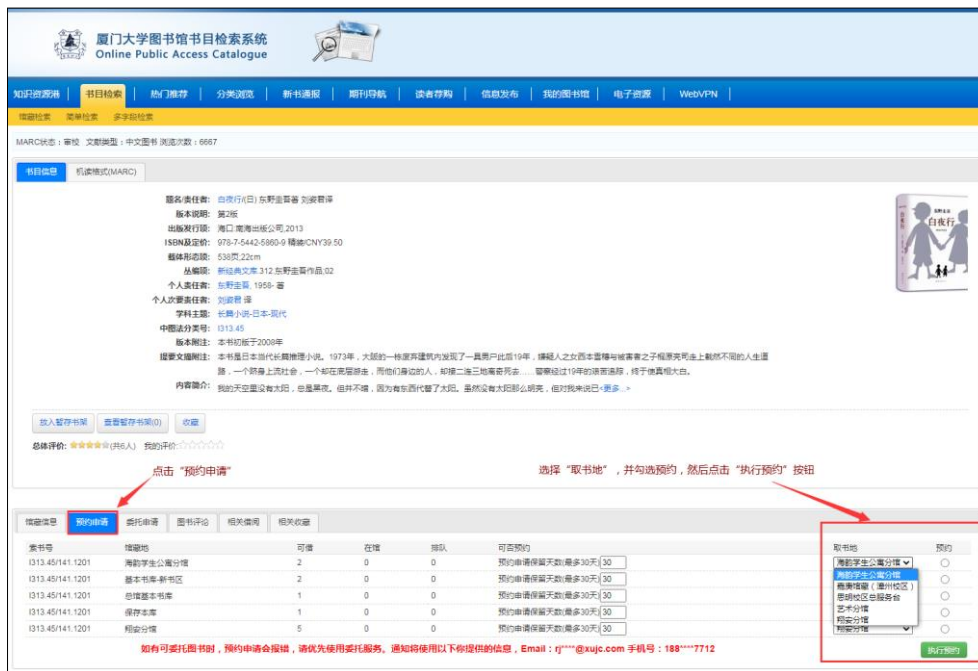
厦门大学图书馆书目检索系统
Online Public Access Catalogue

知识资源港 | 书目检索 | 热门推荐 | 分类浏览 | 新书通报 | 期刊导航 | 读者荐购 | 信息发布 | 我的图书馆 | 电子资源 | WebVPN

馆藏检索 简单检索 多字段检索

MARC状态：审校 文献类型：中文图书 浏览次数：6667

书目信息 机读格式(MARC)

题名/责任者: 白夜行/(日) 东野圭吾著 刘姿君译
版本说明: 第2版
出版发行项: 海口:南海出版公司,2013
ISBN及定价: 978-7-5442-5860-9 精装/CNY39.50
载体形态项: 538页;22cm
丛编项: 新经典文库 312.东野圭吾作品;02
个人责任者: 东野圭吾, 1958- 著
个人次要责任者: 刘姿君 译
学科主题: 长篇小说-日本-现代
中图法分类号: I313.45
版本附注: 本书初版于2008年
提要文摘附注: 本书是日本当代长篇推理小说。1973年，大阪的一栋废弃建筑内发现了一具男尸后此19年，嫌疑人之女西本雪穗与被害者之子桐原亮司走上截然不同的人生道路，一个跻身上流社会，一个却在底层游走，而他们身边的人，却接二连三地离奇死去……警察经过19年的穷追苦寻，终于使真相大白。
内容简介: 我的天空里没有太阳，总是黑夜，但并不暗，因为有东西代替了太阳。虽然没有太阳那么明亮，但对我来说已<更多...>

东野圭吾
白夜行

放入暂存书架 查看暂存书架(0) 收藏
总体评价: ★★★★★(共6人) 我的评价: ☆☆☆☆☆

点击"预约申请"
选择"取书地"，并勾选预约，然后点击"执行预约"按钮

馆藏信息 预约申请 委托申请 图书评论 相关借阅 相关收藏

| 索书号 | 馆藏地 | 可借 | 在馆 | 排队 | 可否预约 | 取书地 | 预约 |
|---|---|---|---|---|---|---|---|
| I313.45/141.1201 | 海韵学生公寓分馆 | 2 | 0 | 0 | 预约申请保留天数(最多30天) 30 | 海韵学生公寓分馆 | ○ |
| I313.45/141.1201 | 基本书库-新书区 | 2 | 0 | 0 | 预约申请保留天数(最多30天) 30 | 海韵学生公寓分馆 | ○ |
| I313.45/141.1201 | 总馆基本书库 | 1 | 0 | 0 | 预约申请保留天数(最多30天) 30 | 嘉庚馆（漳州校区） | ○ |
| I313.45/141.1201 | 保存本库 | 1 | 0 | 0 | 预约申请保留天数(最多30天) 30 | 思明校区总服务台 | ○ |
| I313.45/141.1201 | 翔安分馆 | 5 | 0 | 0 | 预约申请保留天数(最多30天) 30 | 艺术分馆 翔安分馆 | ○ |

如有可委托图书时，预约申请会报错，请优先使用委托服务。通知将使用以下你提供的信息，Email：rj****@xujc.com 手机号：188****7712

执行预约